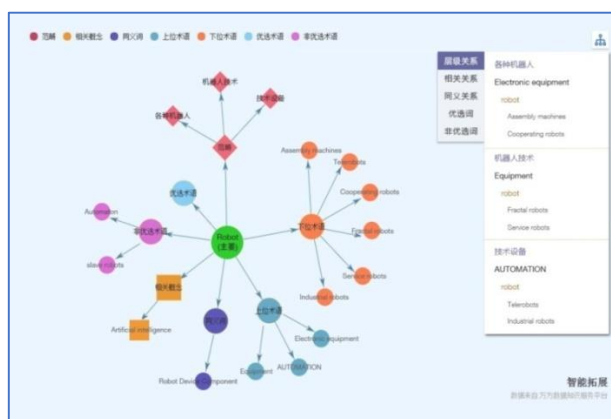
范畴 相关概念 同义词 上位术语 下位术语 优选术语 非优选术语

机器人技术
技术设备
各种机器人
范畴
优选术语
Automation
非优选术语
slave robots
Robot (主要)
相关概念
Artificial intelligence
同义词
Robot Device Component
上位术语
Equipment
AUTOMATION
Electronic equipment
下位术语
Assembly machines
Telerobots
Cooperating robots
Fractal robots
Service robots
Industrial robots

层级关系
相关关系
同义关系
优选词
非优选词

各种机器人
Electronic equipment
robot
Assembly machines
Cooperating robots
机器人技术
Equipment
robot
Fractal robots
Service robots
技术设备
AUTOMATION
robot
Telerobots
Industrial robots

智能拓展
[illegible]